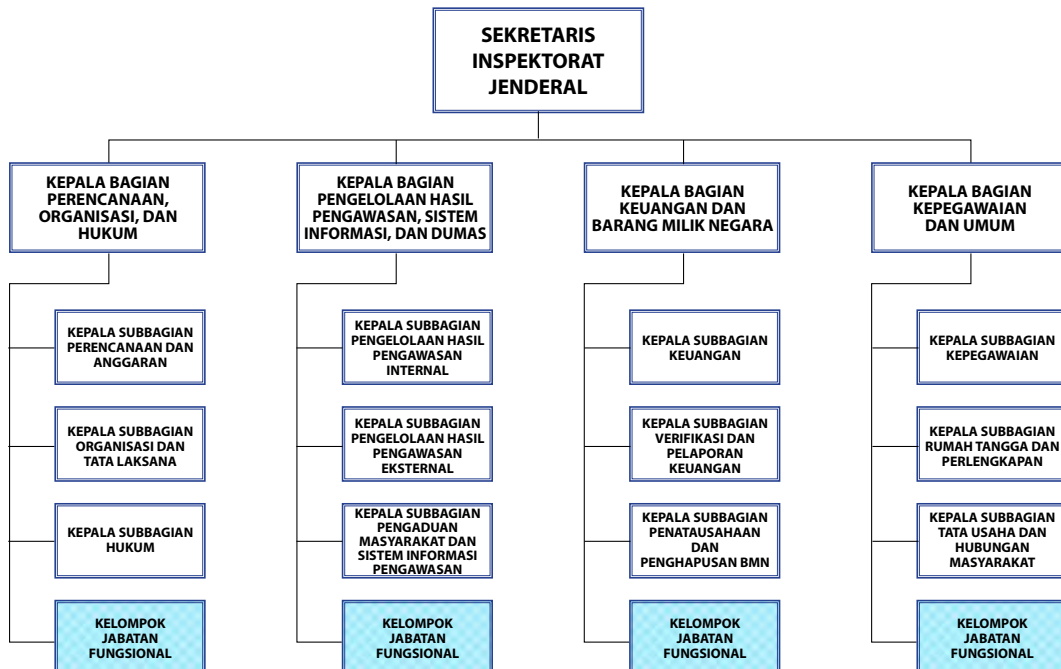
SEKRETARIS INSPEKTORAT JENDERAL

KEPALA BAGIAN PERENCANAAN, ORGANISASI, DAN HUKUM

KEPALA SUBBAGIAN PERENCANAAN DAN ANGGARAN

KEPALA SUBBAGIAN ORGANISASI DAN TATA LAKSANA

KEPALA SUBBAGIAN HUKUM

KELOMPOK JABATAN FUNGSIONAL

KEPALA BAGIAN PENGELOLAAN HASIL PENGAWASAN, SISTEM INFORMASI, DAN DUMAS

KEPALA SUBBAGIAN PENGELOLAAN HASIL PENGAWASAN INTERNAL

KEPALA SUBBAGIAN PENGELOLAAN HASIL PENGAWASAN EKSTERNAL

KEPALA SUBBAGIAN PENGADUAN MASYARAKAT DAN SISTEM INFORMASI PENGAWASAN

KELOMPOK JABATAN FUNGSIONAL

KEPALA BAGIAN KEUANGAN DAN BARANG MILIK NEGARA

KEPALA SUBBAGIAN KEUANGAN

KEPALA SUBBAGIAN VERIFIKASI DAN PELAPORAN KEUANGAN

KEPALA SUBBAGIAN PENATAUSAHAAN DAN PENGHAPUSAN BMN

KELOMPOK JABATAN FUNGSIONAL

KEPALA BAGIAN KEPEGAWAIAN DAN UMUM

KEPALA SUBBAGIAN KEPEGAWAIAN

KEPALA SUBBAGIAN RUMAH TANGGA DAN PERLENGKAPAN

KEPALA SUBBAGIAN TATA USAHA DAN HUBUNGAN MASYARAKAT

KELOMPOK JABATAN FUNGSIONAL